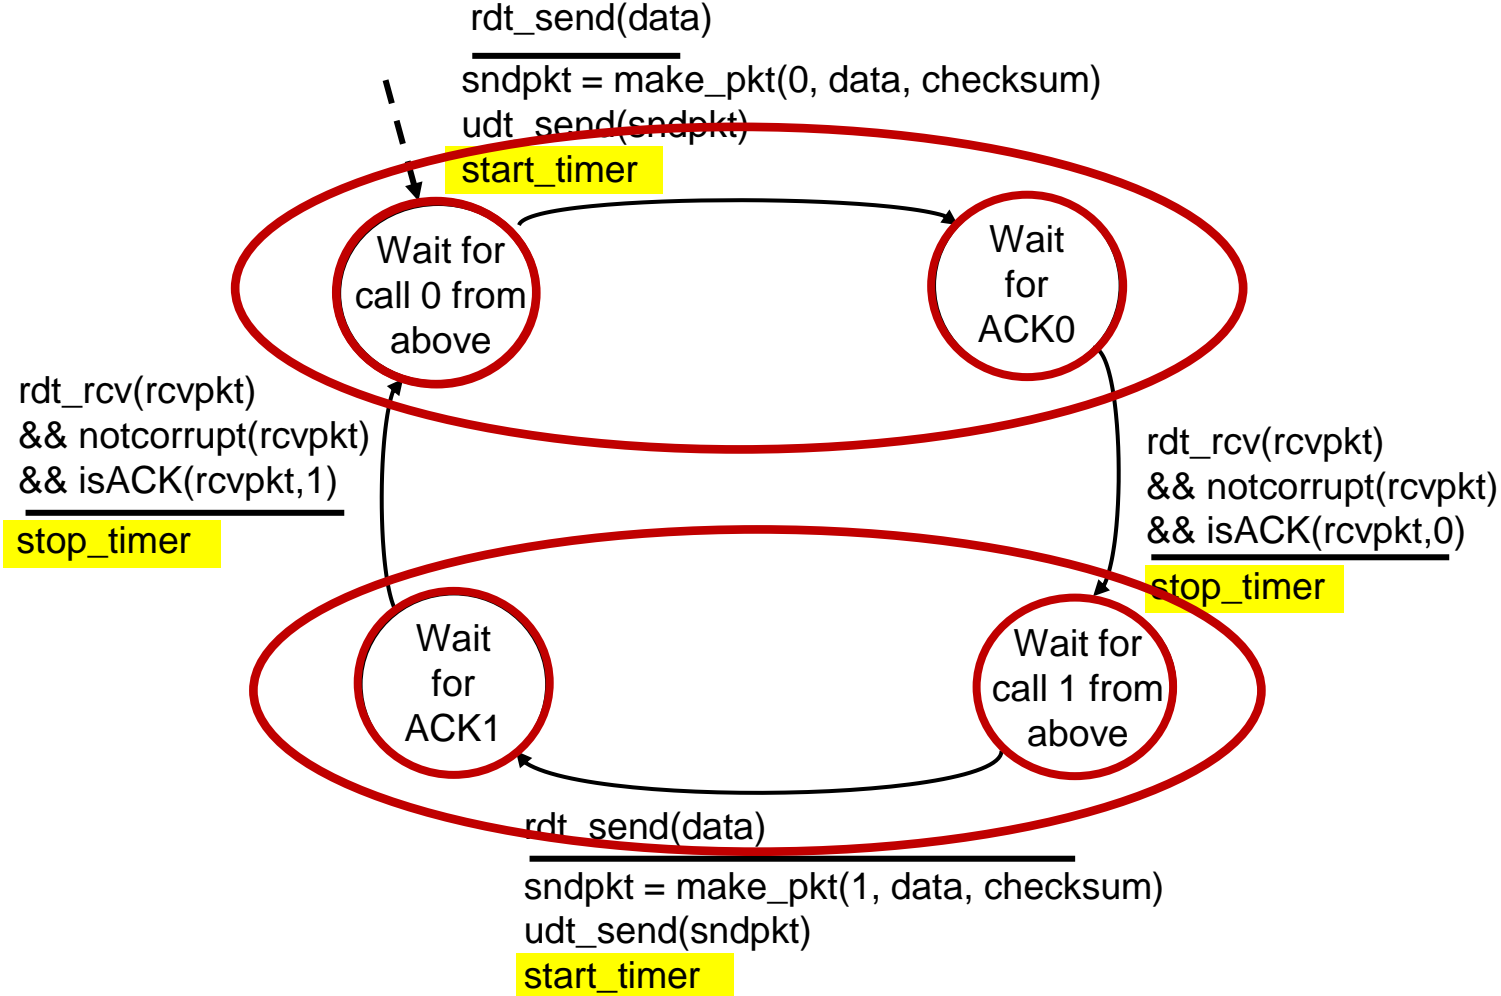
rdt_send(data)

sndpkt = make_pkt(0, data, checksum)
udt_send(sndpkt)
start_timer

Wait for call 0 from above

Wait for ACK0

rdt_rcv(rcvpkt)
&& notcorrupt(rcvpkt)
&& isACK(rcvpkt,1)

stop_timer

rdt_rcv(rcvpkt)
&& notcorrupt(rcvpkt)
&& isACK(rcvpkt,0)

stop_timer

Wait for ACK1

Wait for call 1 from above

rdt_send(data)

sndpkt = make_pkt(1, data, checksum)
udt_send(sndpkt)
start_timer